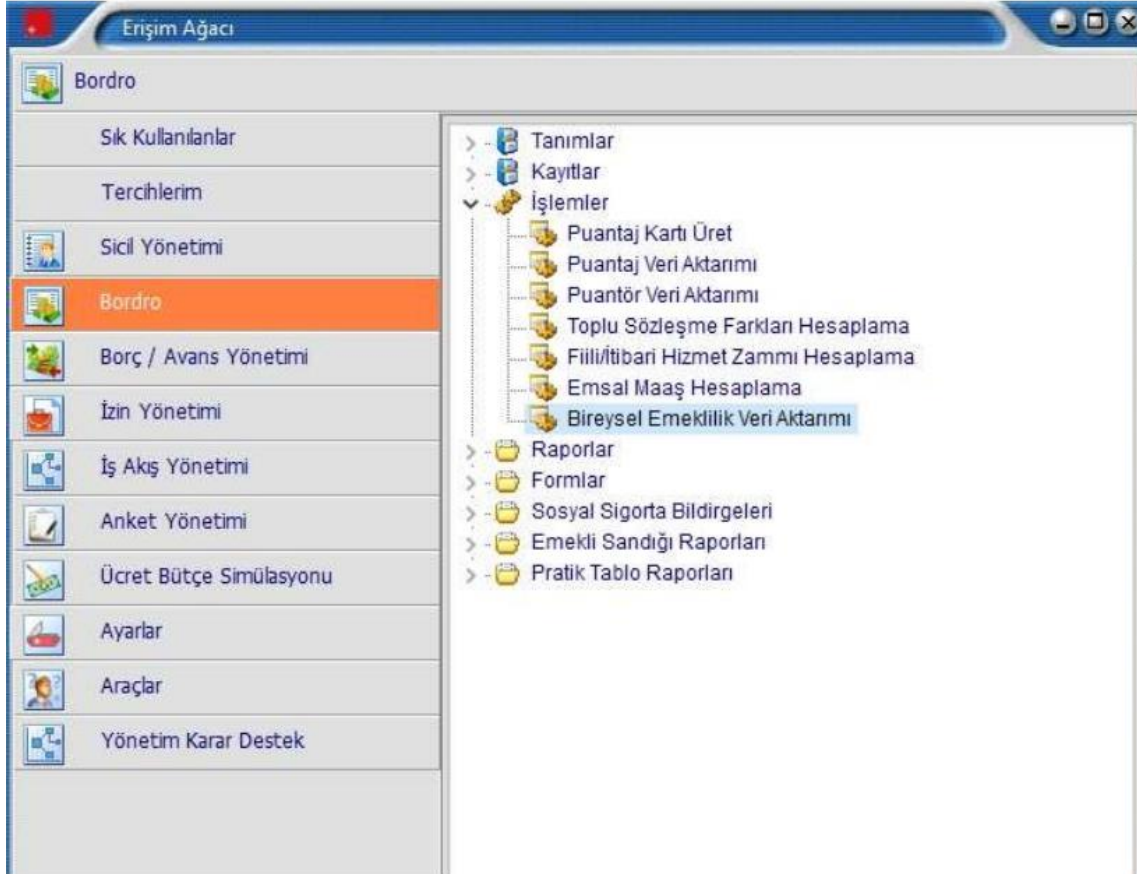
Erişim Ağacı

Bordro

Sık Kullanılanlar

Tercihlerim

Sicil Yönetimi

Bordro

Borç / Avans Yönetimi

İzin Yönetimi

İş Akış Yönetimi

Anket Yönetimi

Ücret Bütçe Simülasyonu

Ayarlar

Araçlar

Yönetim Karar Destek

Tanımlar
Kayıtlar
İşlemler
Puantaj Kartı Üret
Puantaj Veri Aktarımı
Puantör Veri Aktarımı
Toplu Sözleşme Farkları Hesaplama
Fiili/İtibari Hizmet Zammı Hesaplama
Emsal Maaş Hesaplama
Bireysel Emeklilik Veri Aktarımı
Raporlar
Formlar
Sosyal Sigorta Bildirgeleri
Emekli Sandığı Raporları
Pratik Tablo Raporları